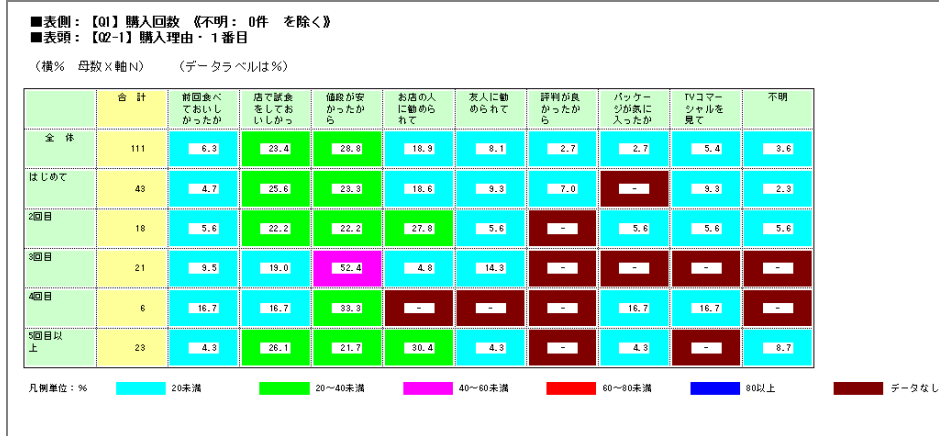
■表側：【Q1】購入回数 《不明： 0件 を除く》
■表頭：【Q2-1】購入理由・１番目

（横% 母数×軸N） （データラベルは%）

| | 合 計 | 前回食べておいしかったから | 店で試食をしておいしかっ | 値段が安かったから | お店の人に勧められて | 友人に勧められて | 評判が良かったから | パッケージが気に入ったか | TVコマーシャルを見て | 不明 |
|---|---|---|---|---|---|---|---|---|---|---|
| 全 体 | 111 | 6.3 | 23.4 | 28.8 | 18.9 | 8.1 | 2.7 | 2.7 | 5.4 | 3.6 |
| はじめて | 43 | 4.7 | 25.6 | 23.3 | 18.6 | 9.3 | 7.0 | - | 9.3 | 2.3 |
| 2回目 | 18 | 5.6 | 22.2 | 22.2 | 27.8 | 5.6 | - | 5.6 | 5.6 | 5.6 |
| 3回目 | 21 | 9.5 | 19.0 | 52.4 | 4.8 | 14.3 | - | - | - | - |
| 4回目 | 6 | 16.7 | 16.7 | 33.3 | - | - | - | 16.7 | 16.7 | - |
| 5回目以上 | 23 | 4.3 | 26.1 | 21.7 | 30.4 | 4.3 | - | 4.3 | - | 8.7 |

凡例単位：% 20未満 20～40未満 40～60未満 60～80未満 80以上 データなし